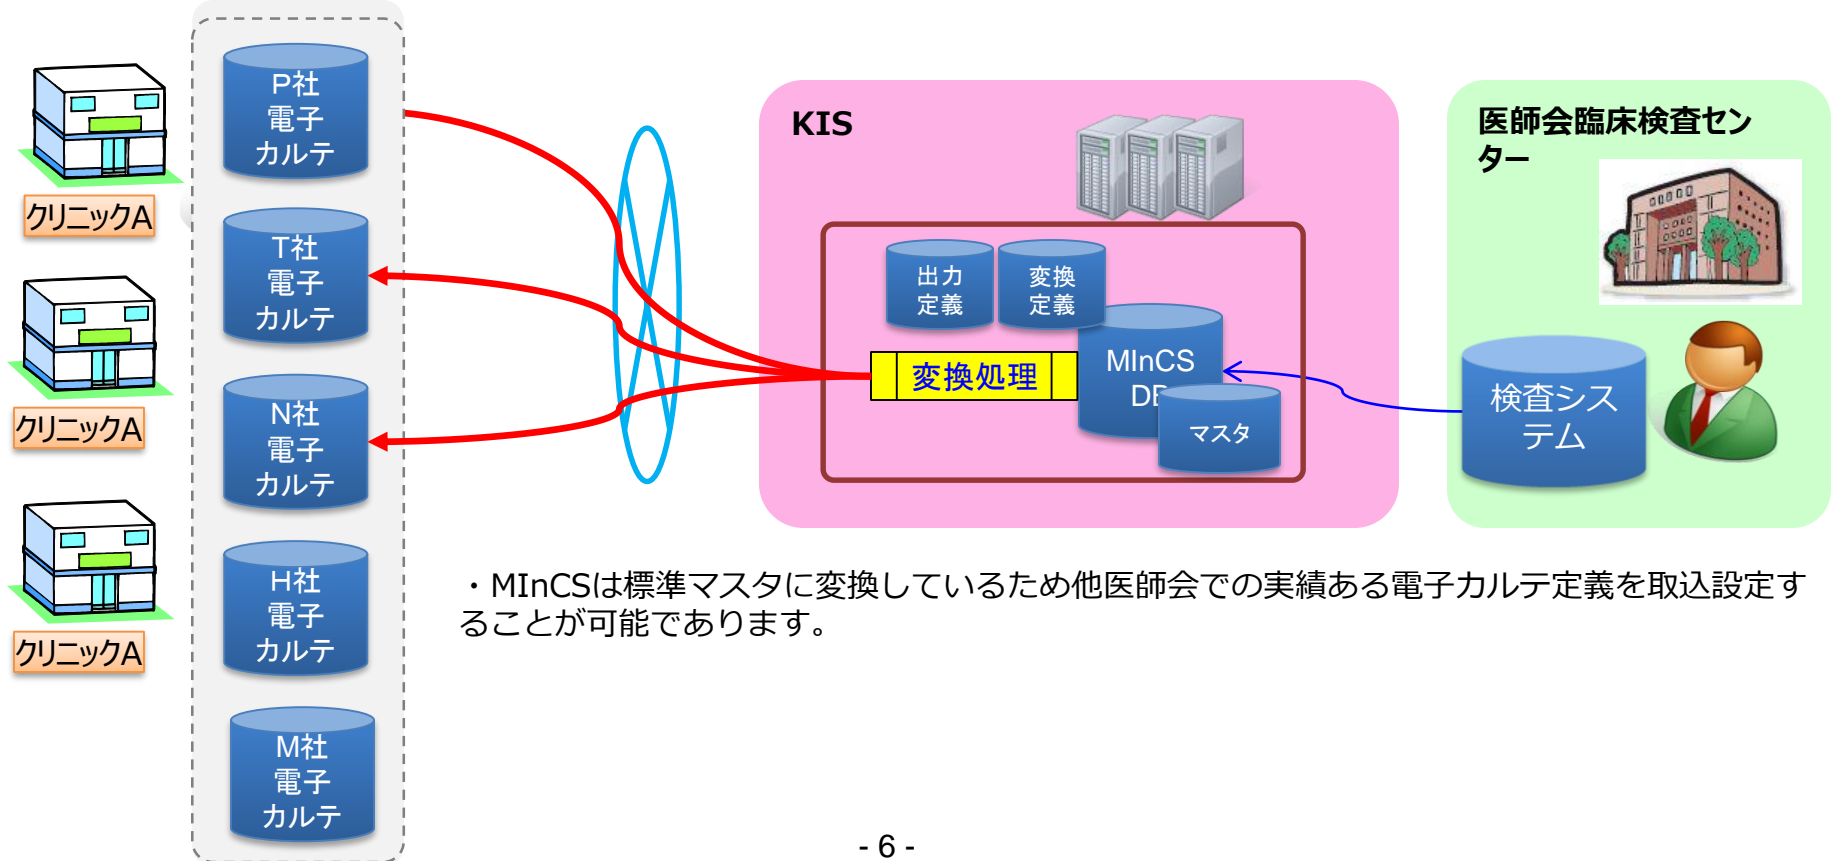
クリニックA

クリニックA

クリニックA

P社
電子
カルテ

T社
電子
カルテ

N社
電子
カルテ

H社
電子
カルテ

M社
電子
カルテ

KIS

出力
定義

変換
定義

変換処理

MInCS
DB

マスタ

医師会臨床検査センター

検査システム

・MInCSは標準マスタに変換しているため他医師会での実績ある電子カルテ定義を取込設定することが可能であります。

- 6 -